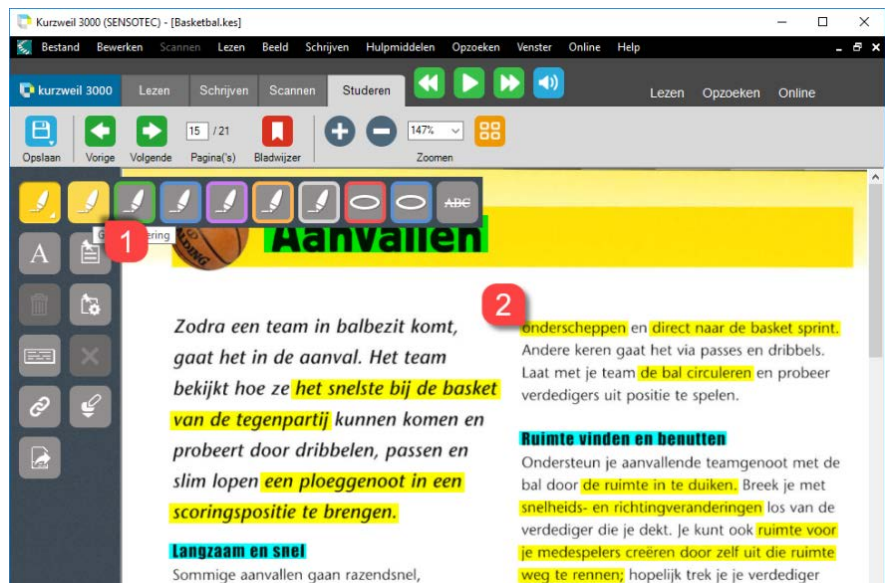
Kurzweil 3000 (SENSOTEC) - [Basketbal.kes]

Bestand Bewerken Scannen Lezen Beeld Schrijven Hulpmiddelen Opzoeken Venster Online Help

kurzweil 3000 Lezen Schrijven Scannen Studeren

Lezen Opzoeken Online

Opslaan Vorige Volgende 15 / 21 Pagina('s) Bladwijzer 147% Zoomen

G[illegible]ering

1

ABC

Aanvallen

2

Zodra een team in balbezit komt, gaat het in de aanval. Het team bekijkt hoe ze het snelste bij de basket van de tegenpartij kunnen komen en probeert door dribbelen, passen en slim lopen een ploeggenoot in een scoringspositie te brengen.

Langzaam en snel

Sommige aanvallen gaan razendsnel,

onderscheppen en direct naar de basket sprint. Andere keren gaat het via passes en dribbels. Laat met je team de bal circuleren en probeer verdedigers uit positie te spelen.

Ruimte vinden en benutten

Ondersteun je aanvallende teamgenoot met de bal door de ruimte in te duiken. Breek je met snelheids- en richtingveranderingen los van de verdediger die je dekt. Je kunt ook ruimte voor je medespelers creëren door zelf uit die ruimte weg te rennen; hopelijk trek je je verdediger